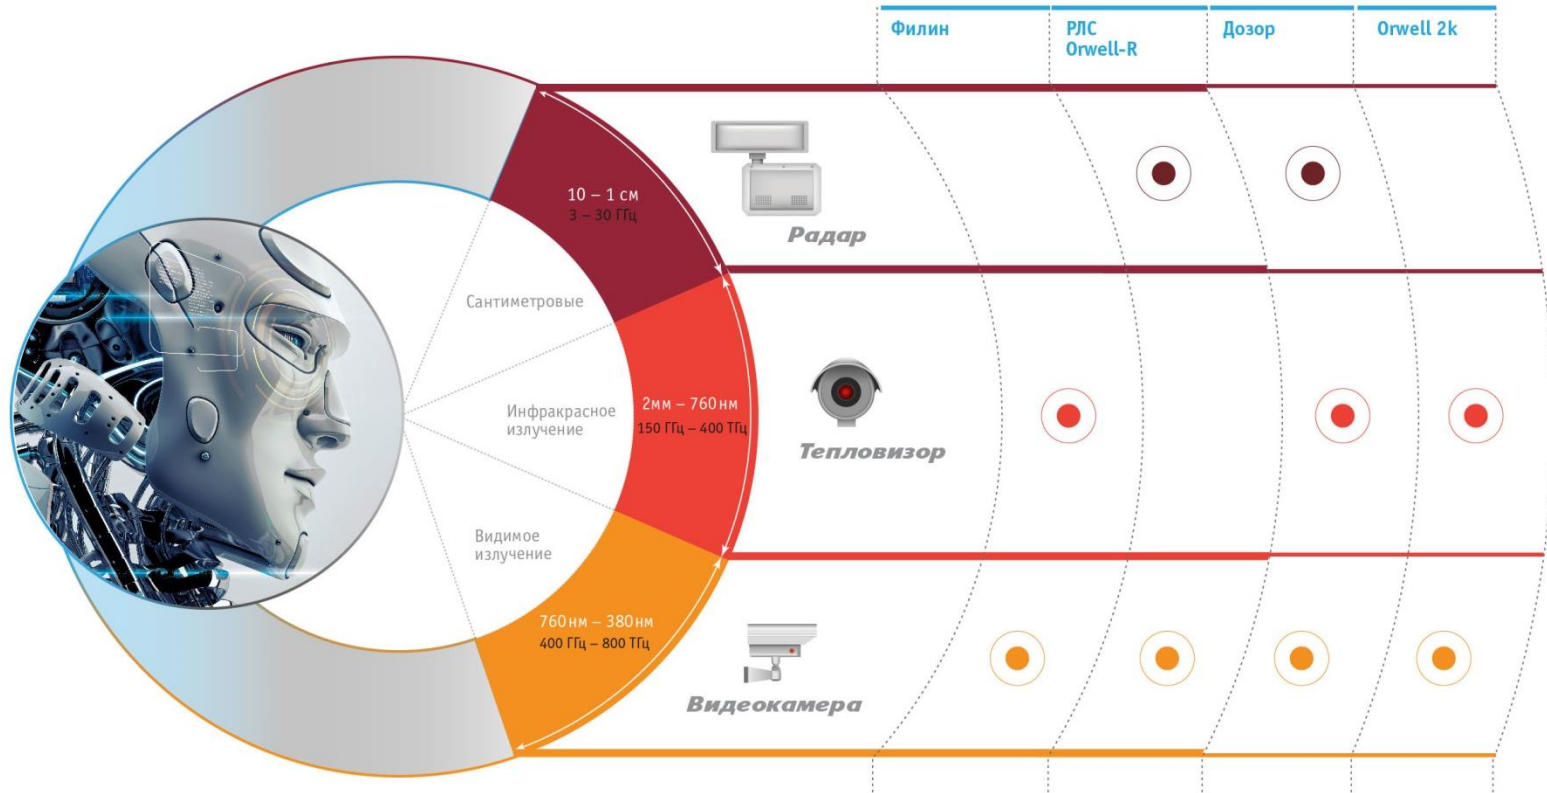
Филин

РЛС Orwell-R

Дозор

Orwell 2k

10 – 1 см
3 – 30 ГГц

Радар

Сантиметровые

Инфракрасное излучение

2мм – 760нм
150 ГГц – 400 ТГц

Тепловизор

Видимое излучение

760нм – 380нм
400 ГГц – 800 ТГц

Видеокамера